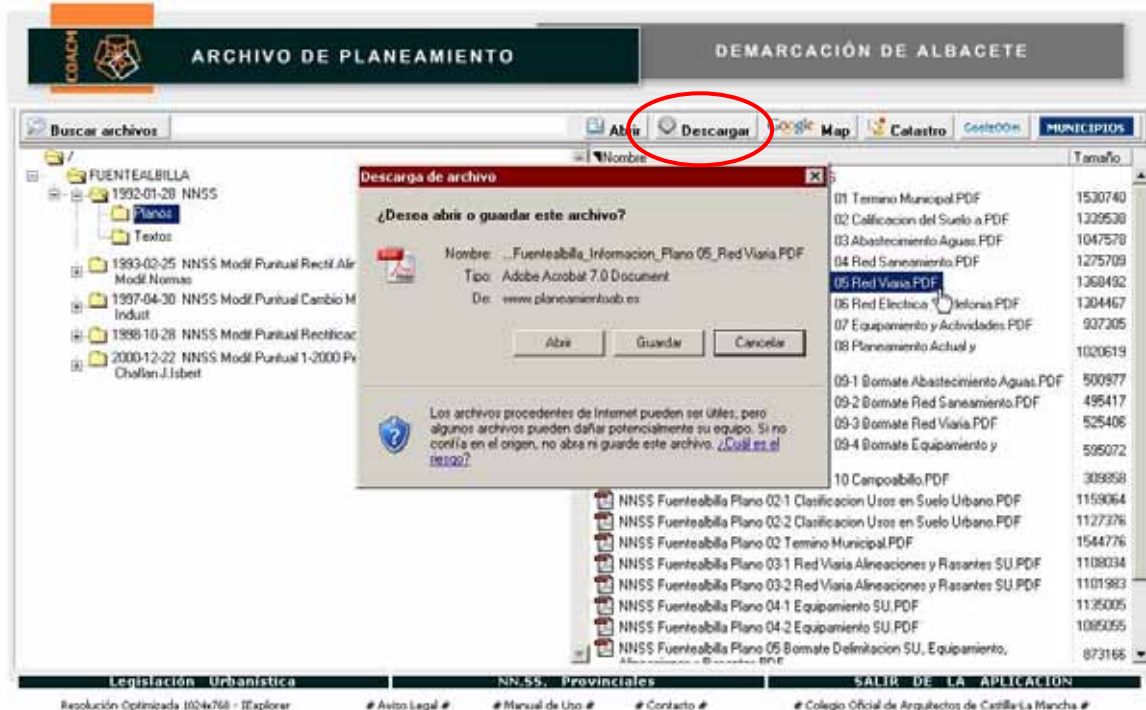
COACM ARCHIVO DE PLANEAMIENTO

DEMARCACIÓN DE ALBACETE

Buscar archivos

Abrir Descargar Google Map Catastro GoolzOOm MUNICIPIOS

/
FUENTEALBILLA
1992-01-28 NNSS
Planos
Textos
1993-02-25 NNSS Modif.Puntual Rectif.Alir Modif.Normas
1997-04-30 NNSS Modif.Puntual Cambio M Indust
1998-10-28 NNSS Modif.Puntual Rectificac
2000-12-22 NNSS Modif.Puntual 1-2000 Pe Challan J.Isbert

Nombre | Tamaño

Descarga de archivo

¿Desea abrir o guardar este archivo?

Nombre: ...Fuentealbilla_Informacion_Plano 05_Red Viaria.PDF
Tipo: Adobe Acrobat 7.0 Document
De: www.planeamientoab.es

Abrir Guardar Cancelar

Los archivos procedentes de Internet pueden ser útiles, pero algunos archivos pueden dañar potencialmente su equipo. Si no confía en el origen, no abra ni guarde este archivo. ¿Cuál es el riesgo?

| Nombre | Tamaño |
|---|---|
| 01 Termino Municipal.PDF | 1530740 |
| 02 Calificacion del Suelo a.PDF | 1339538 |
| 03 Abastecimiento Aguas.PDF | 1047578 |
| 04 Red Saneamiento.PDF | 1275709 |
| 05 Red Viaria.PDF | 1368492 |
| 06 Red Electrica Telefonia.PDF | 1304467 |
| 07 Equipamiento y Actividades.PDF | 937305 |
| 08 Planeamiento Actual y | 1020619 |
| 09-1 Bormate Abastecimiento Aguas.PDF | 500977 |
| 09-2 Bormate Red Saneamiento.PDF | 495417 |
| 09-3 Bormate Red Viaria.PDF | 525406 |
| 09-4 Bormate Equipamiento y | 595072 |
| 10 Campoalbillo.PDF | 309858 |
| NNSS Fuentealbilla Plano 02-1 Clasificacion Usos en Suelo Urbano.PDF | 1159064 |
| NNSS Fuentealbilla Plano 02-2 Clasificacion Usos en Suelo Urbano.PDF | 1127376 |
| NNSS Fuentealbilla Plano 02 Termino Municipal.PDF | 1544776 |
| NNSS Fuentealbilla Plano 03-1 Red Viaria Alineaciones y Rasantes SU.PDF | 1108034 |
| NNSS Fuentealbilla Plano 03-2 Red Viaria Alineaciones y Rasantes SU.PDF | 1101983 |
| NNSS Fuentealbilla Plano 04-1 Equipamiento SU.PDF | 1135005 |
| NNSS Fuentealbilla Plano 04-2 Equipamiento SU.PDF | 1085055 |
| NNSS Fuentealbilla Plano 05 Bormate Delimitacion SU, Equipamiento, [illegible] | 873166 |

Legislación Urbanística | NN.SS. Provinciales | SALIR DE LA APLICACION

Resolución Optimizada 1024x768 - IExplorer # Aviso Legal # # Manual de Uso # # Contacto # # Colegio Oficial de Arquitectos de Castilla-La Mancha #